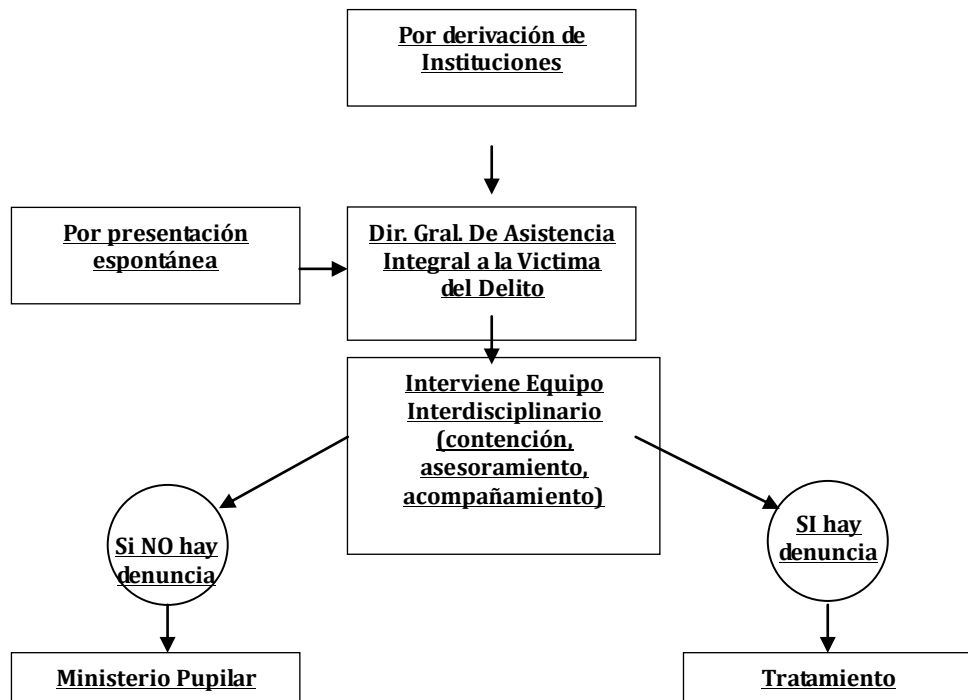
Por derivación de Instituciones

Por presentación espontánea

Dir. Gral. De Asistencia Integral a la Victima del Delito

Interviene Equipo Interdisciplinario (contención, asesoramiento, acompañamiento)

Si NO hay denuncia

SI hay denuncia

Ministerio Pupilar

Tratamiento